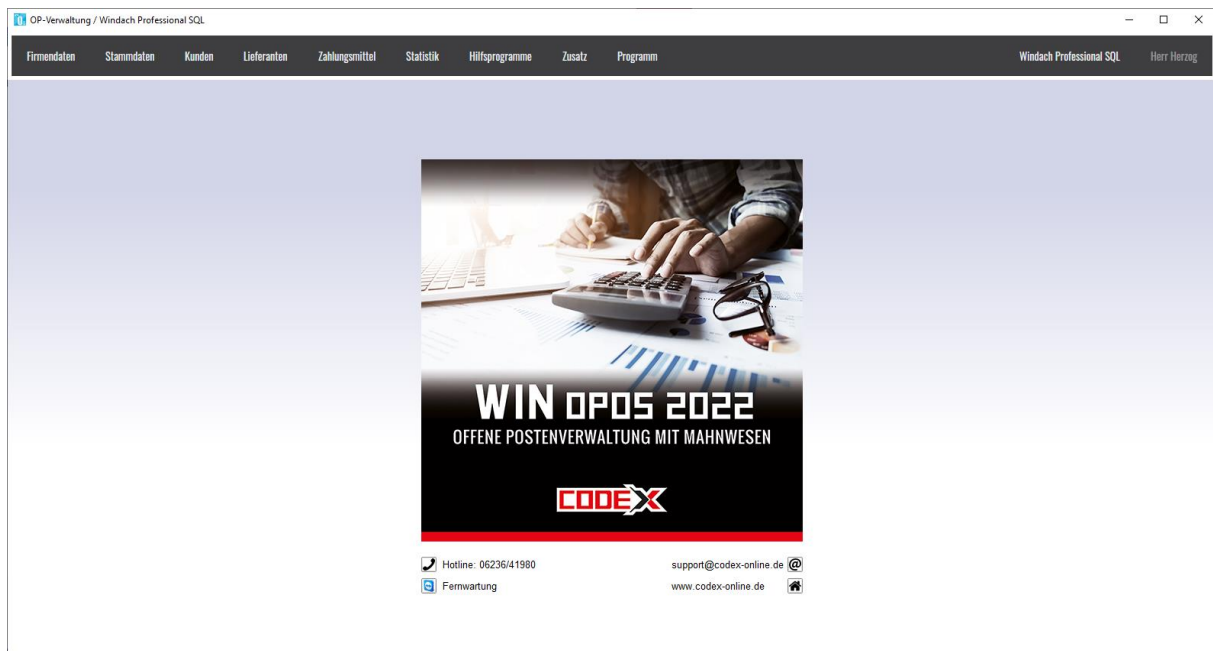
OP-Verwaltung / Windach Professional SQL

Firmendaten Stammdaten Kunden Lieferanten Zahlungsmittel Statistik Hilfsprogramme Zusatz Programm Windach Professional SQL Herr Herzog

WIN OPOS 2022
OFFENE POSTENVERWALTUNG MIT MAHNWESEN

CODEX

Hotline: 06236/41980
Fernwartung

support@codex-online.de
www.codex-online.de